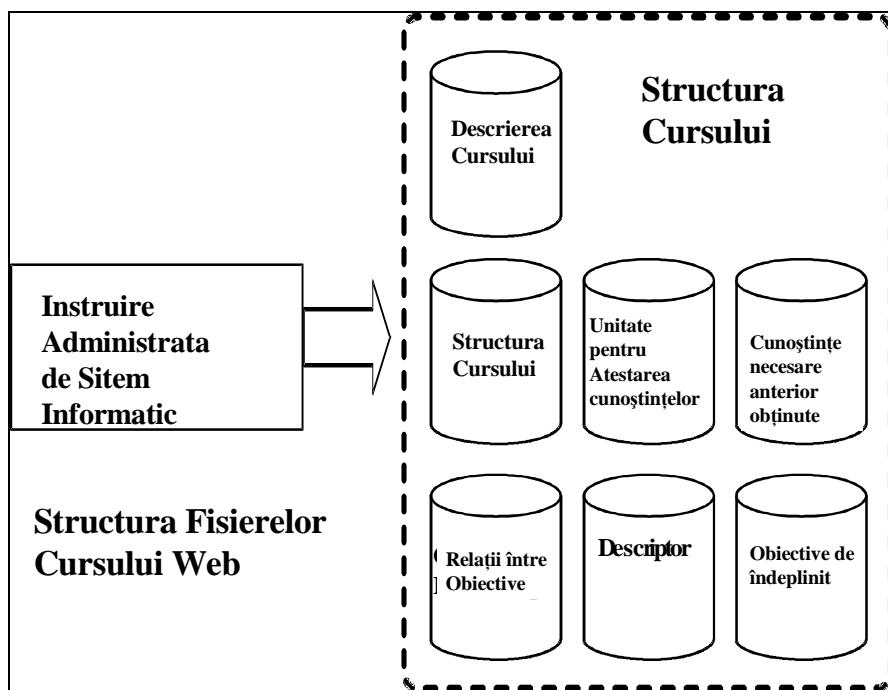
Structura Cursului

Descrierea Cursului

Instruire Administrata de Sitem Informatic

Structura Cursului

Unitate pentru Atestarea cunoștințelor

Cunoștințe necesare anterior obținute

Structura Fisierelor Cursului Web

Relații între Obiective

Descriptor

Obiective de îndeplinit